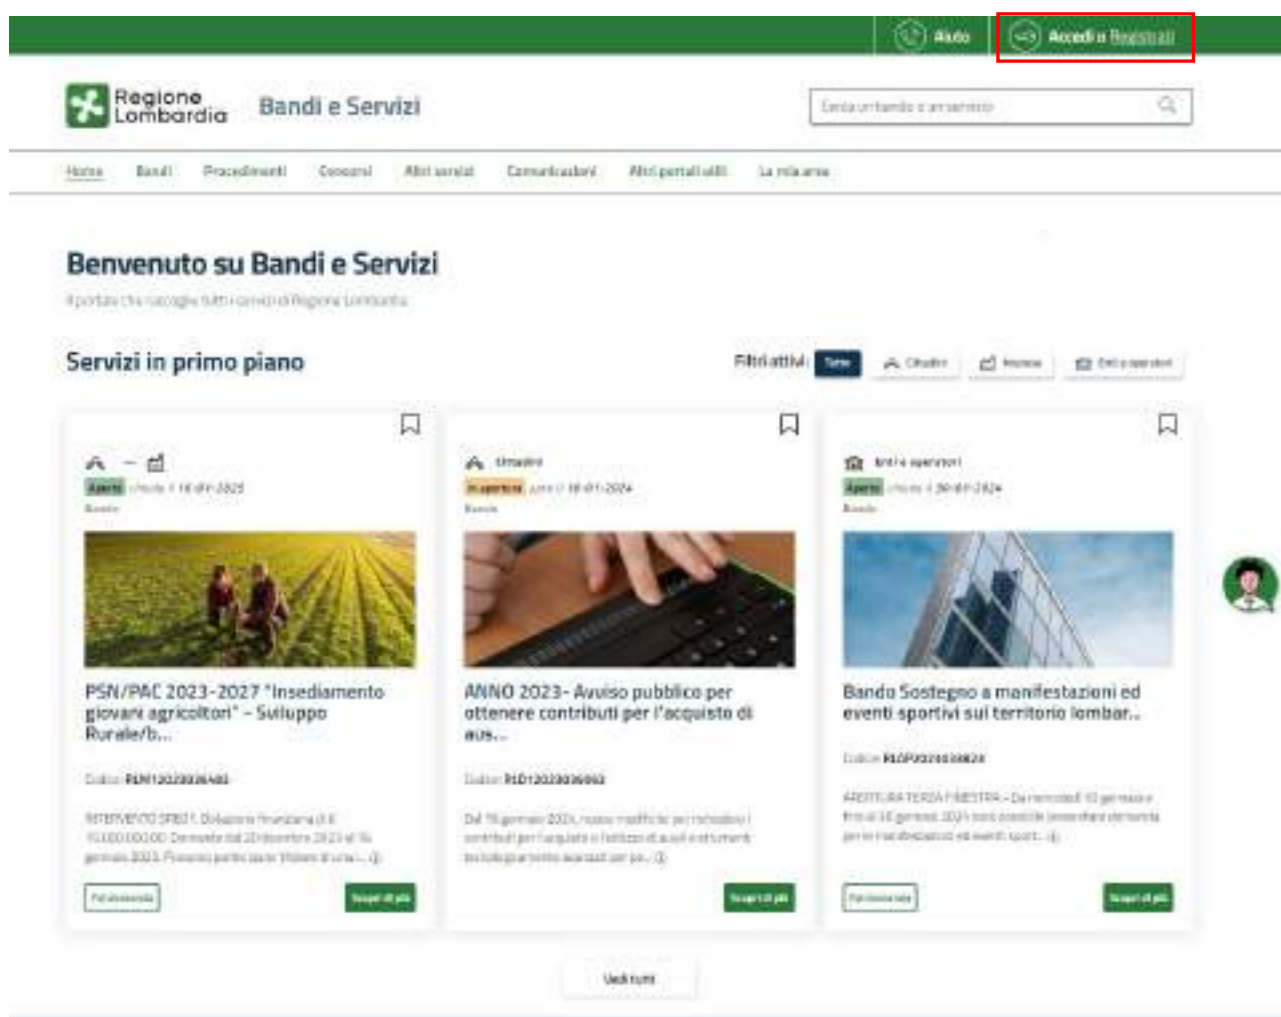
Aiuto Accedi o Registrati

Regione Lombardia Bandi e Servizi

Cerca un bando o un servizio

Home Bandi Procedimenti Concorsi Altri servizi Comunicazioni Altri portali utili La mia area

Benvenuto su Bandi e Servizi

Il portale che raccoglie tutti i servizi di Regione Lombardia

Servizi in primo piano

Filtri attivi: Tutte Cittadini Imprese Enti e operatori

Aperto Chiude il 18-01-2025
Bando

PSN/PAC 2023-2027 "Insediamento giovani agricoltori" - Sviluppo Rurale/b...

Codice: RLM12023036460

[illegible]

Fai domanda Scopri di più

Cittadini
In apertura Apre il 18-01-2024
Bando

ANNO 2023- Avviso pubblico per ottenere contributi per l'acquisto di aus...

Codice: RLD12023036060

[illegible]

Scopri di più

Enti e operatori
Aperto Chiude il 29-01-2024
Bando

Bando Sostegno a manifestazioni ed eventi sportivi sul territorio lombar...

Codice: RLOP2023038820

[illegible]

Fai domanda Scopri di più

Vedi tutti